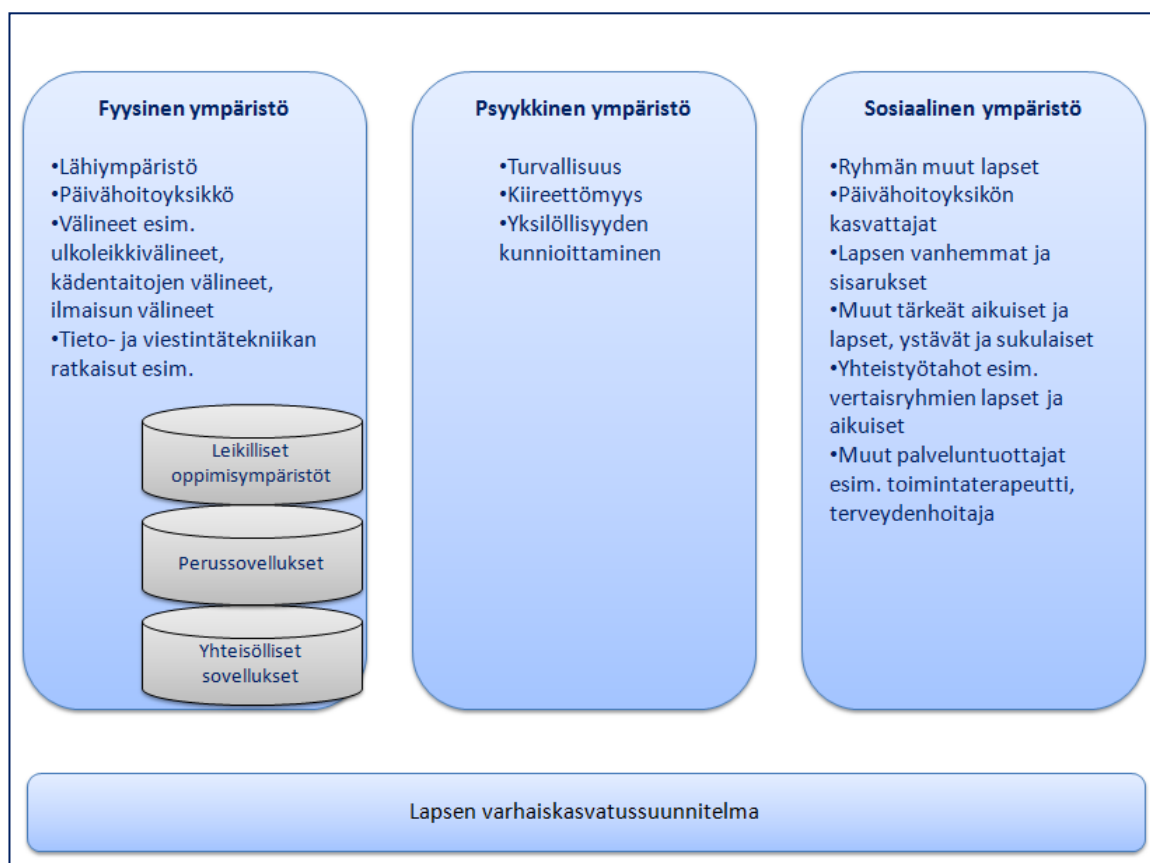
Fyysinen ympäristö

•Lähiympäristö
•Päivähoitoyksikkö
•Välineet esim. ulkoleikkivälineet, kädentaitojen välineet, ilmaisun välineet
•Tieto- ja viestintätekniikan ratkaisut esim.

Leikilliset oppimisympäristöt

Perussovellukset

Yhteisölliset sovellukset

Psyykkinen ympäristö

•Turvallisuus
•Kiireettömyys
•Yksilöllisyyden kunnioittaminen

Sosiaalinen ympäristö

•Ryhmän muut lapset
•Päivähoitoyksikön kasvattajat
•Lapsen vanhemmat ja sisarukset
•Muut tärkeät aikuiset ja lapset, ystävät ja sukulaiset
•Yhteistyötahot esim. vertaisryhmien lapset ja aikuiset
•Muut palveluntuottajat esim. toimintaterapeutti, terveydenhoitaja

Lapsen varhaiskasvatussuunnitelma